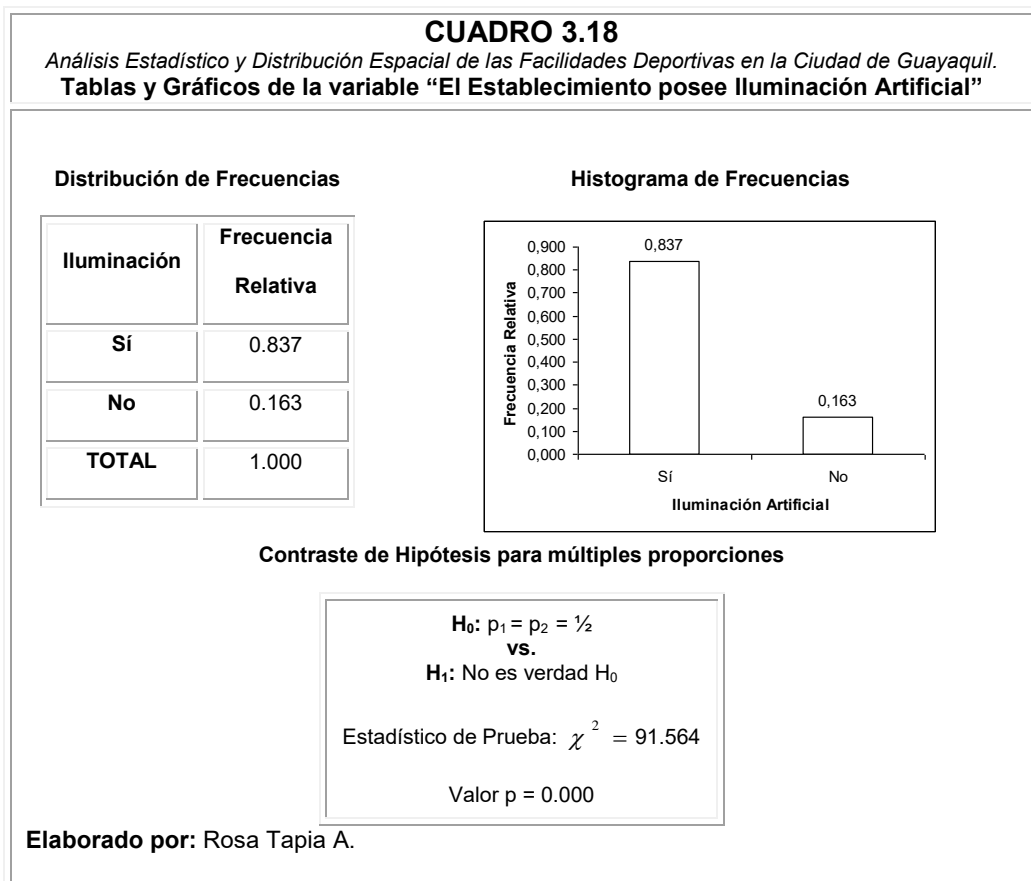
**CUADRO 3.18**

*Análisis Estadístico y Distribución Espacial de las Facilidades Deportivas en la Ciudad de Guayaquil.*

**Tablas y Gráficos de la variable "El Establecimiento posee Iluminación Artificial"**

**Distribución de Frecuencias**

| Iluminación | Frecuencia Relativa |
|---|---|
| Sí | 0.837 |
| No | 0.163 |
| TOTAL | 1.000 |

**Histograma de Frecuencias**

Frecuencia Relativa
0,900
0,800
0,700
0,600
0,500
0,400
0,300
0,200
0,100
0,000

0,837
0,163

Sí
No

Iluminación Artificial

**Contraste de Hipótesis para múltiples proporciones**

**$H_0$:** $p_1 = p_2 = \frac{1}{2}$
**vs.**
**$H_1$:** No es verdad $H_0$

Estadístico de Prueba: $\chi^2 = 91.564$

Valor p = 0.000

**Elaborado por:** Rosa Tapia A.